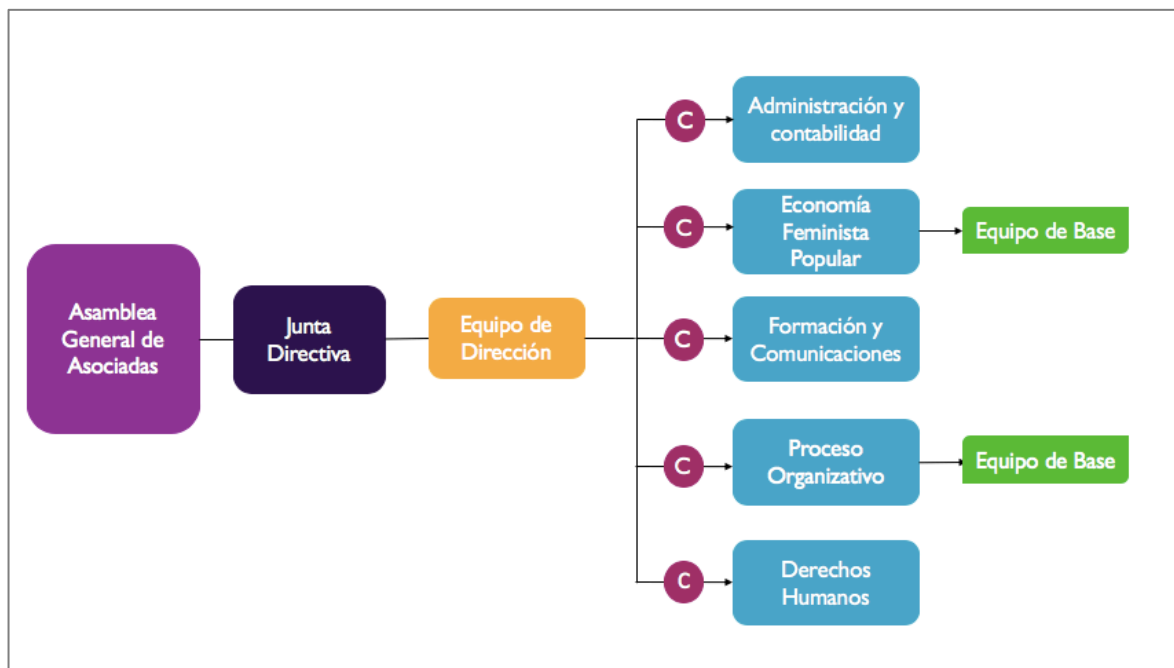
Asamblea General de Asociadas

Junta Directiva

Equipo de Dirección

C

Administración y contabilidad

C

Economía Feminista Popular

Equipo de Base

C

Formación y Comunicaciones

C

Proceso Organizativo

Equipo de Base

C

Derechos Humanos